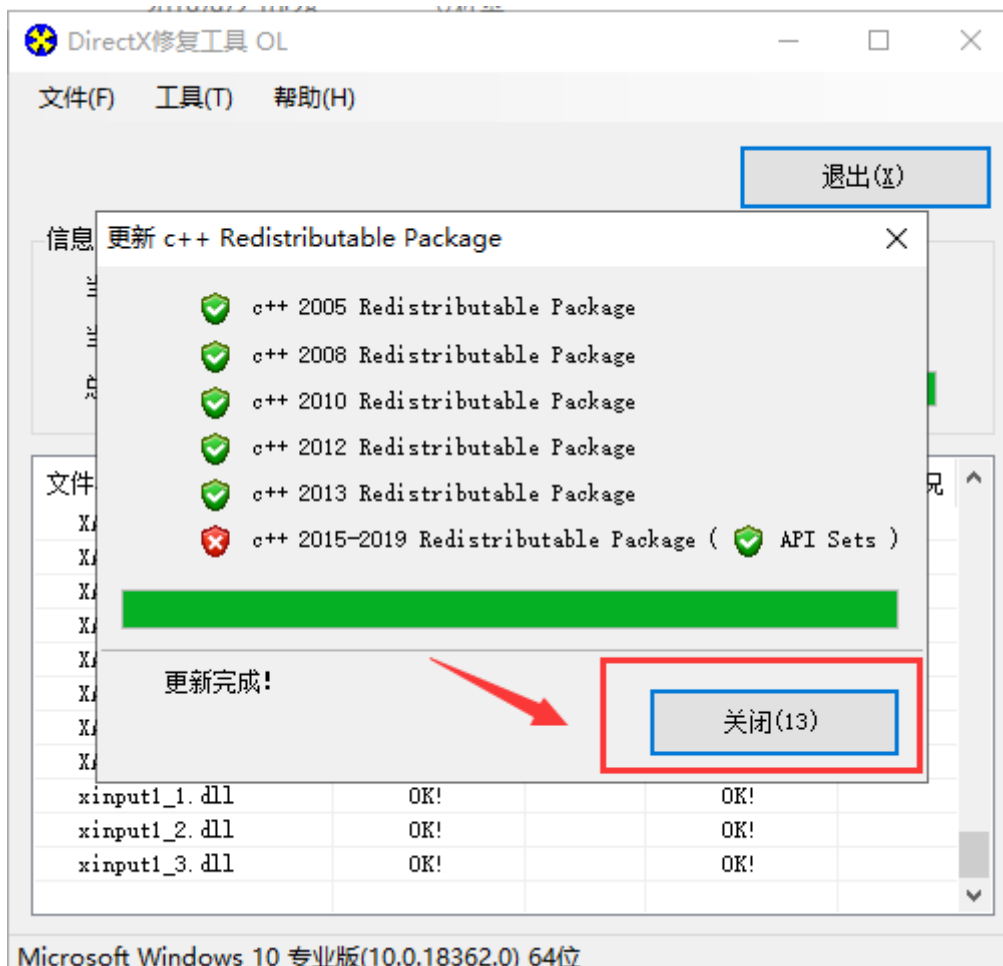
DirectX修复工具 OL

文件(F) 工具(T) 帮助(H)

退出(X)

信息

更新 c++ Redistributable Package

c++ 2005 Redistributable Package
c++ 2008 Redistributable Package
c++ 2010 Redistributable Package
c++ 2012 Redistributable Package
c++ 2013 Redistributable Package
c++ 2015-2019 Redistributable Package ( API Sets )

更新完成!

关闭(13)

| 文件 | | | | |
|---|---|---|---|---|
| XA | | | | |
| XA | | | | |
| XA | | | | |
| XA | | | | |
| XA | | | | |
| XA | | | | |
| XA | | | | |
| XA | | | | |
| xinput1_1.dll | OK! | | OK! | |
| xinput1_2.dll | OK! | | OK! | |
| xinput1_3.dll | OK! | | OK! | |

Microsoft Windows 10 专业版(10.0.18362.0) 64位